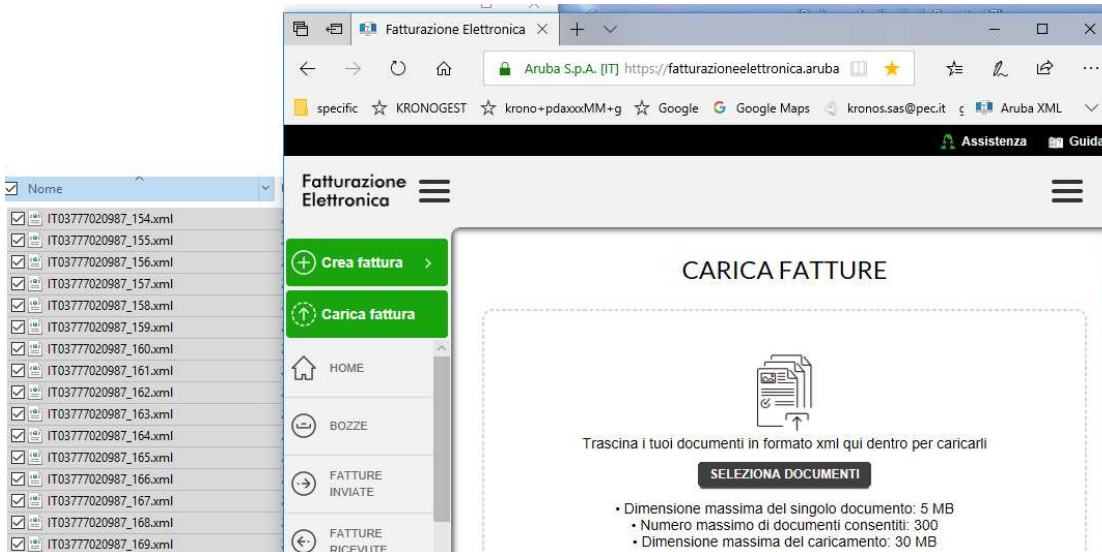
Nome
IT03777020987_154.xml
IT03777020987_155.xml
IT03777020987_156.xml
IT03777020987_157.xml
IT03777020987_158.xml
IT03777020987_159.xml
IT03777020987_160.xml
IT03777020987_161.xml
IT03777020987_162.xml
IT03777020987_163.xml
IT03777020987_164.xml
IT03777020987_165.xml
IT03777020987_166.xml
IT03777020987_167.xml
IT03777020987_168.xml
IT03777020987_169.xml

Fatturazione Elettronica ×

Aruba S.p.A. [IT] https://fatturazioneelettronica.aruba

specific KRONOGEST krono+pdaxxxMM+g Google Google Maps kronos.sas@pec.it Aruba XML

Assistenza Guida

Fatturazione Elettronica

Crea fattura

Carica fattura

HOME

BOZZE

FATTURE INVIATE

FATTURE RICEVUTE

CARICA FATTURE

Trascina i tuoi documenti in formato xml qui dentro per caricarli

SELEZIONA DOCUMENTI

• Dimensione massima del singolo documento: 5 MB
• Numero massimo di documenti consentiti: 300
• Dimensione massima del caricamento: 30 MB